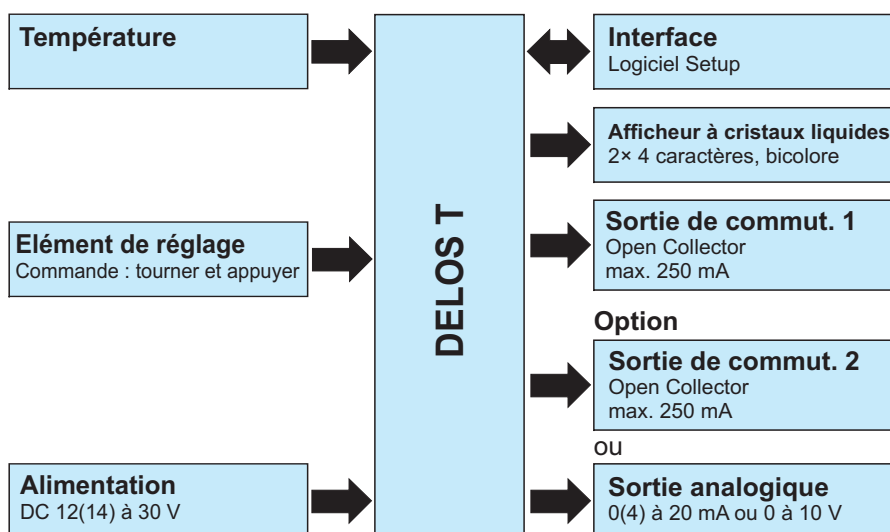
Température

Elément de réglage
Commande : tourner et appuyer

Alimentation
DC 12(14) à 30 V

DELOS T

Interface
Logiciel Setup

Afficheur à cristaux liquides
2× 4 caractères, bicolore

Sortie de commut. 1
Open Collector
max. 250 mA

Option

Sortie de commut. 2
Open Collector
max. 250 mA

ou

Sortie analogique
0(4) à 20 mA ou 0 à 10 V